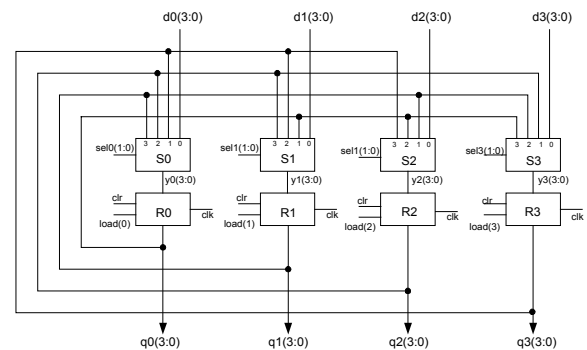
d0(3:0)
d1(3:0)
d2(3:0)
d3(3:0)

3 2 1 0
sel0(1:0)
S0
y0(3:0)

3 2 1 0
sel1(1:0)
S1
y1(3:0)

3 2 1 0
sel1(1:0)
S2
y2(3:0)

3 2 1 0
sel3(1:0)
S3
y3(3:0)

clr
R0
load(0)
clk

clr
R1
load(1)
clk

clr
R2
load(2)
clk

clr
R3
load(3)
clk

q0(3:0)
q1(3:0)
q2(3:0)
q3(3:0)